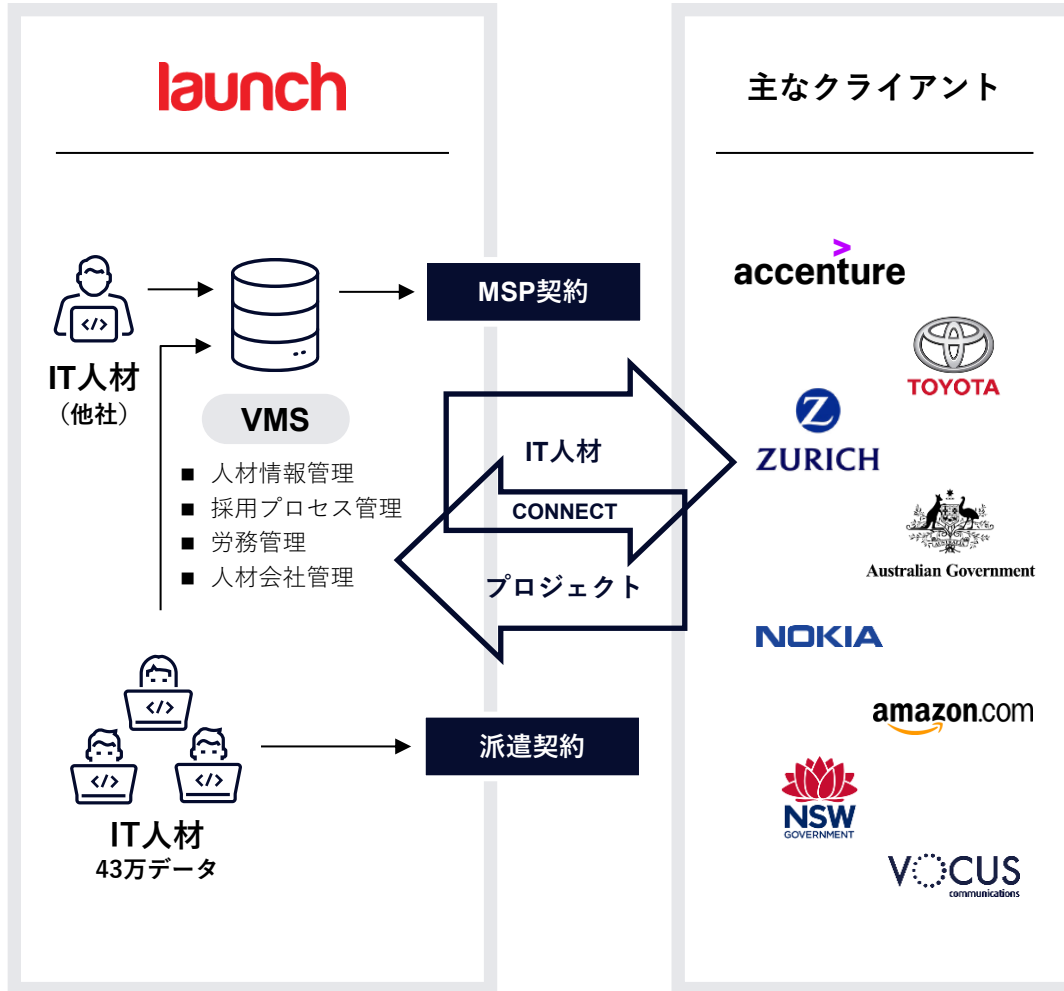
launch

主なクライアント

IT人材
（他社）

MSP契約

VMS

■ 人材情報管理
■ 採用プロセス管理
■ 労務管理
■ 人材会社管理

IT人材

CONNECT

プロジェクト

</>

</>

</>

</>

IT人材
43万データ

派遣契約

accenture

TOYOTA

ZURICH

Australian Government

NOKIA

amazon.com

NSW GOVERNMENT

VOCUS communications